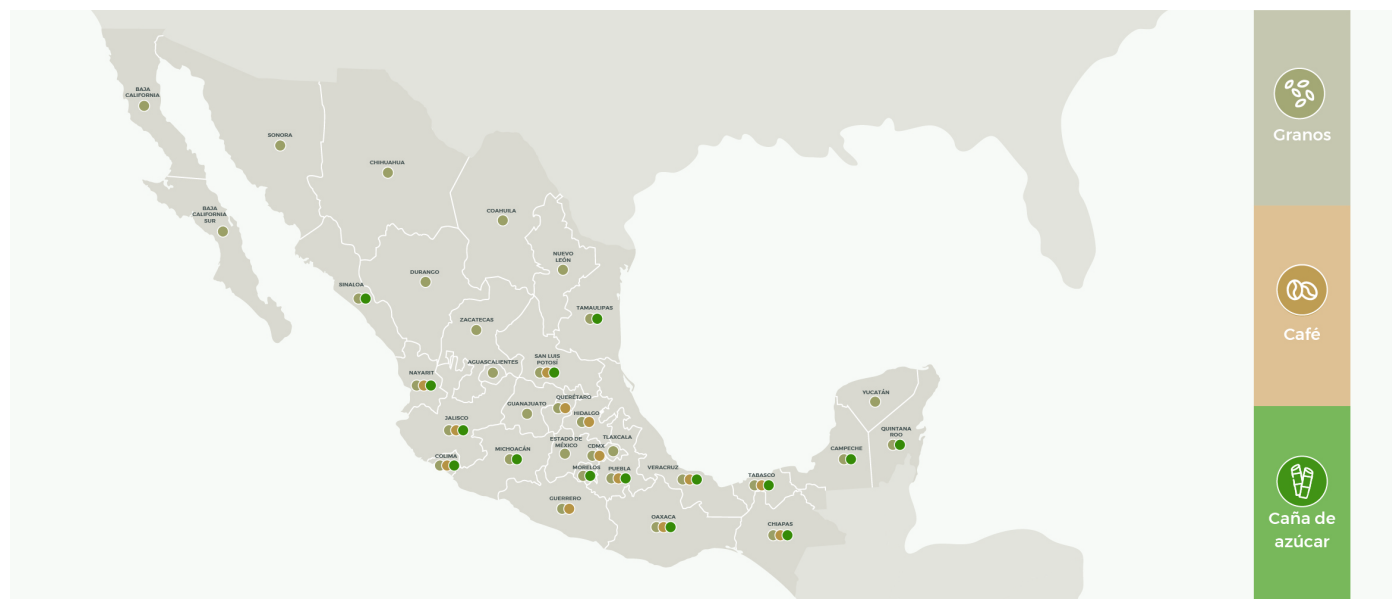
BAJA CALIFORNIA

SONORA

CHIHUAHUA

BAJA CALIFORNIA SUR

COAHUILA

NUEVO LEÓN

DURANGO

SINALOA

TAMAULIPAS

ZACATECAS

AGUASCALIENTES

SAN LUIS POTOSÍ

NAYARIT

QUERÉTARO

GUANAJUATO

HIDALGO

JALISCO

ESTADO DE MÉXICO

TLAXCALA

CDMX

MICHOACÁN

COLIMA

MORELOS

PUEBLA

VERACRUZ

GUERRERO

OAXACA

TABASCO

CHIAPAS

CAMPECHE

YUCATÁN

QUINTANA ROO

Granos

Café

Caña de azúcar